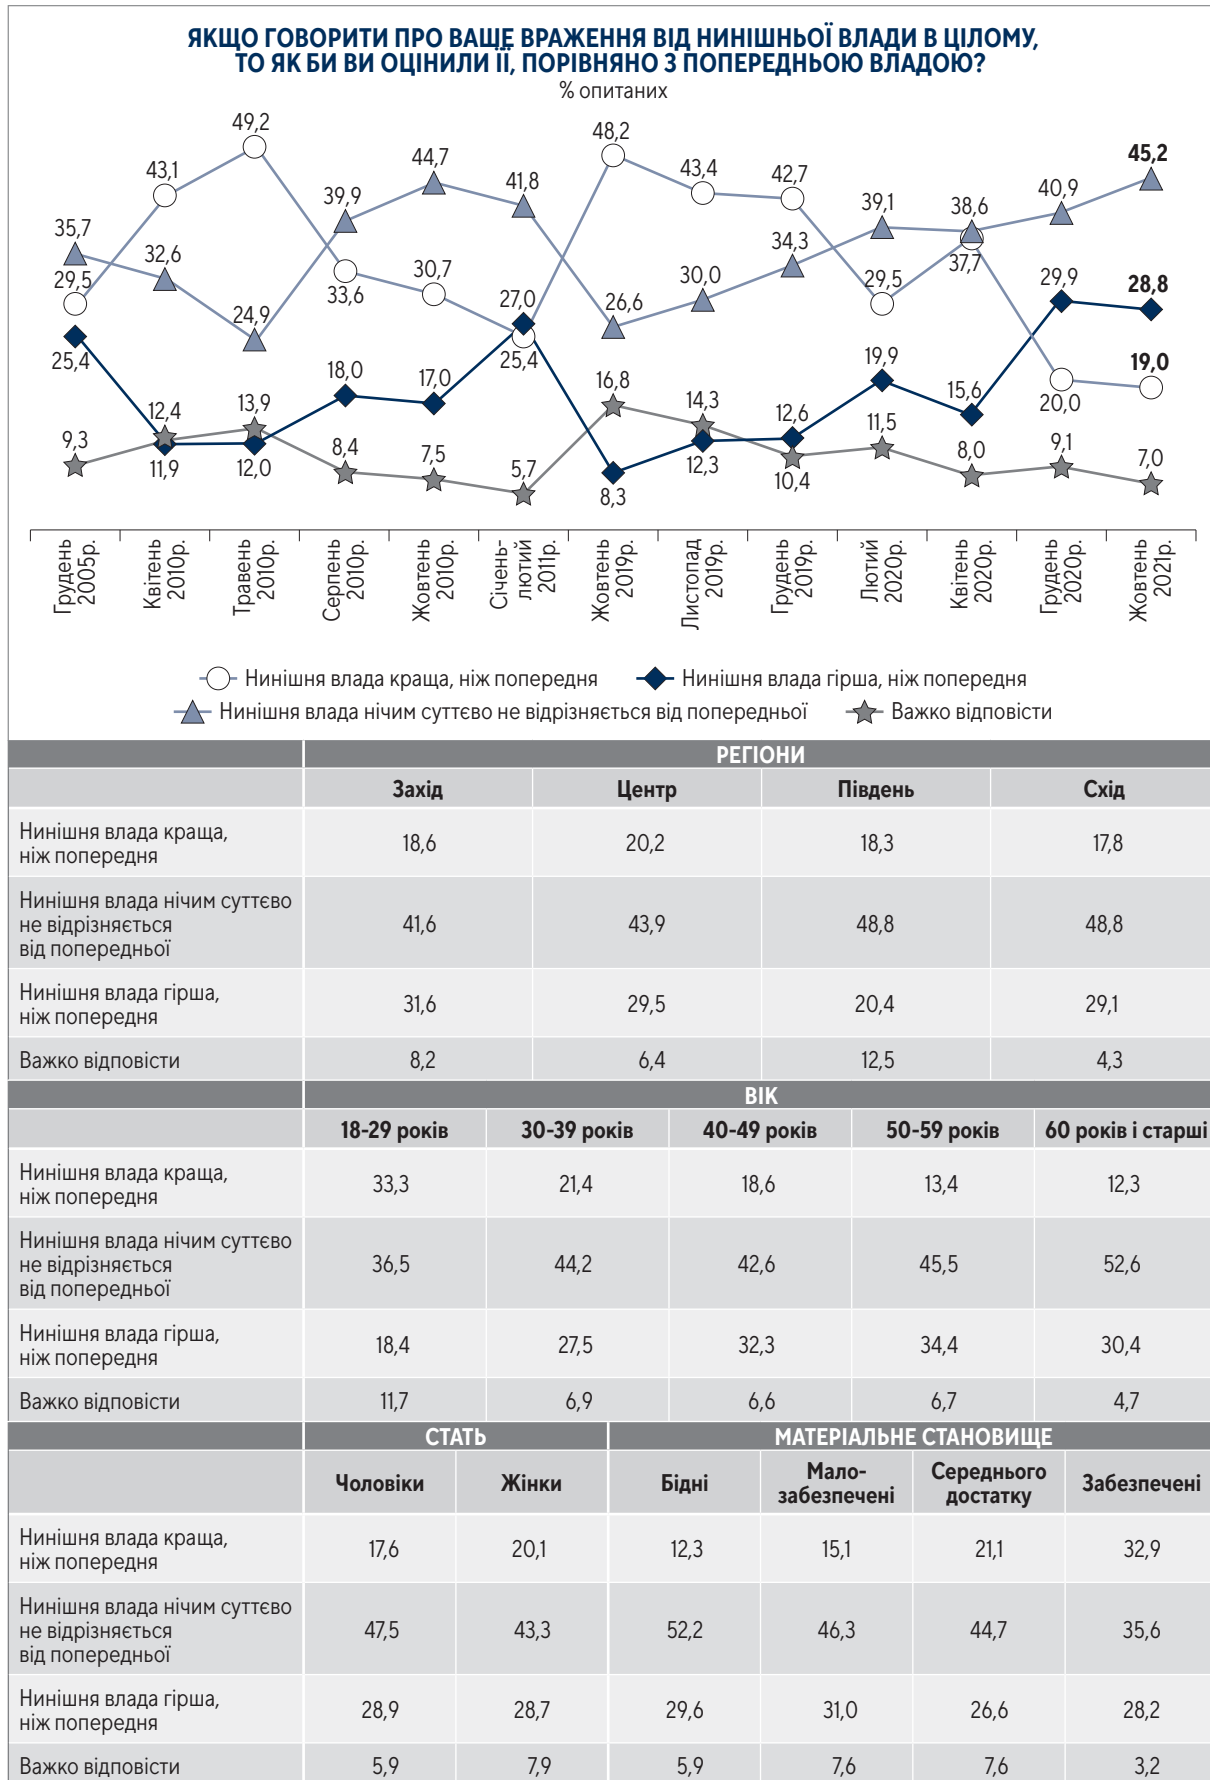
ЯКЩО ГОВОРИТИ ПРО ВАШЕ ВРАЖЕННЯ ВІД НИНІШНЬОЇ ВЛАДИ В ЦІЛОМУ, ТО ЯК БИ ВИ ОЦІНИЛИ ЇЇ, ПОРІВНЯНО З ПОПЕРЕДНЬОЮ ВЛАДОЮ?
% опитаних

35,7 29,5 25,4 9,3
43,1 32,6 12,4 11,9
49,2 24,9 13,9 12,0
39,9 33,6 18,0 8,4
44,7 30,7 17,0 7,5
41,8 27,0 25,4 5,7
48,2 26,6 16,8 8,3
43,4 30,0 14,3 12,3
42,7 34,3 12,6 10,4
39,1 29,5 19,9 11,5
38,6 37,7 15,6 8,0
40,9 29,9 20,0 9,1
45,2 28,8 19,0 7,0

Грудень 2005р.
Квітень 2010р.
Травень 2010р.
Серпень 2010р.
Жовтень 2010р.
Січень-лютий 2011р.
Жовтень 2019р.
Листопад 2019р.
Грудень 2019р.
Лютий 2020р.
Квітень 2020р.
Грудень 2020р.
Жовтень 2021р.

Нинішня влада краща, ніж попередня
Нинішня влада гірша, ніж попередня
Нинішня влада нічим суттєво не відрізняється від попередньої
Важко відповісти

| | РЕГІОНИ | | | |
|---|---|---|---|---|
| | Захід | Центр | Південь | Схід |
| Нинішня влада краща, ніж попередня | 18,6 | 20,2 | 18,3 | 17,8 |
| Нинішня влада нічим суттєво не відрізняється від попередньої | 41,6 | 43,9 | 48,8 | 48,8 |
| Нинішня влада гірша, ніж попередня | 31,6 | 29,5 | 20,4 | 29,1 |
| Важко відповісти | 8,2 | 6,4 | 12,5 | 4,3 |

| | ВІК | | | | |
|---|---|---|---|---|---|
| | 18-29 років | 30-39 років | 40-49 років | 50-59 років | 60 років і старші |
| Нинішня влада краща, ніж попередня | 33,3 | 21,4 | 18,6 | 13,4 | 12,3 |
| Нинішня влада нічим суттєво не відрізняється від попередньої | 36,5 | 44,2 | 42,6 | 45,5 | 52,6 |
| Нинішня влада гірша, ніж попередня | 18,4 | 27,5 | 32,3 | 34,4 | 30,4 |
| Важко відповісти | 11,7 | 6,9 | 6,6 | 6,7 | 4,7 |

| | СТАТЬ | | МАТЕРІАЛЬНЕ СТАНОВИЩЕ | | | |
|---|---|---|---|---|---|---|
| | Чоловіки | Жінки | Бідні | Мало-забезпечені | Середнього достатку | Забезпечені |
| Нинішня влада краща, ніж попередня | 17,6 | 20,1 | 12,3 | 15,1 | 21,1 | 32,9 |
| Нинішня влада нічим суттєво не відрізняється від попередньої | 47,5 | 43,3 | 52,2 | 46,3 | 44,7 | 35,6 |
| Нинішня влада гірша, ніж попередня | 28,9 | 28,7 | 29,6 | 31,0 | 26,6 | 28,2 |
| Важко відповісти | 5,9 | 7,9 | 5,9 | 7,6 | 7,6 | 3,2 |